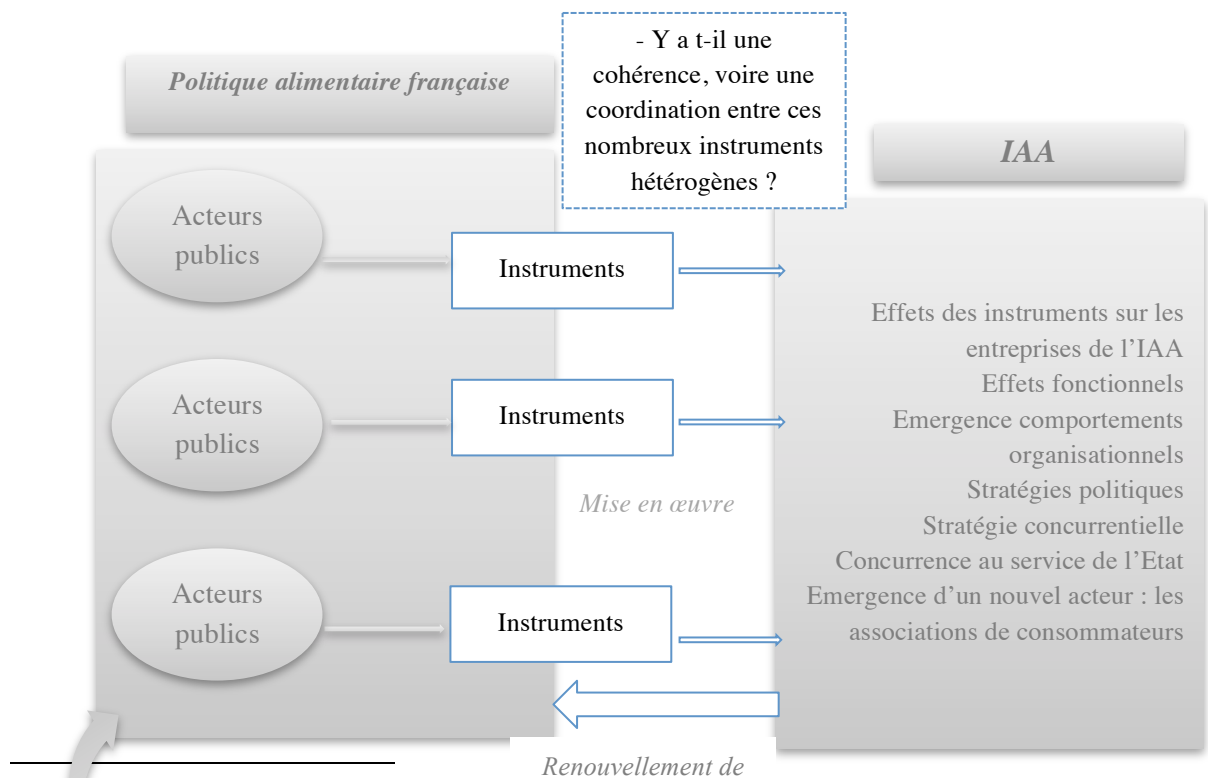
Politique alimentaire française

- Y a t-il une cohérence, voire une coordination entre ces nombreux instruments hétérogènes ?

IAA

Acteurs publics

Instruments

Acteurs publics

Instruments

Acteurs publics

Instruments

Mise en œuvre

Effets des instruments sur les entreprises de l'IAA
Effets fonctionnels
Emergence comportements organisationnels
Stratégies politiques
Stratégie concurrentielle
Concurrence au service de l'Etat
Emergence d'un nouvel acteur : les associations de consommateurs

Renouvellement de